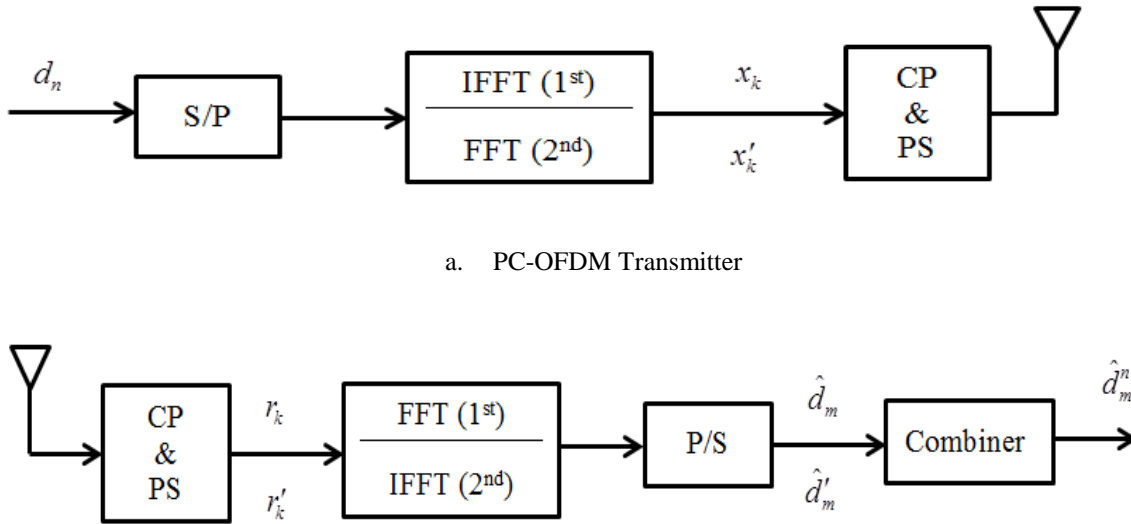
$d_n$

S/P

IFFT (1$^{st}$)

FFT (2$^{nd}$)

$x_k$

$x'_k$

CP & PS

a. PC-OFDM Transmitter

CP & PS

$r_k$

$r'_k$

FFT (1$^{st}$)

IFFT (2$^{nd}$)

P/S

$\hat{d}_m$

$\hat{d}'_m$

Combiner

$\hat{d}_m^n$